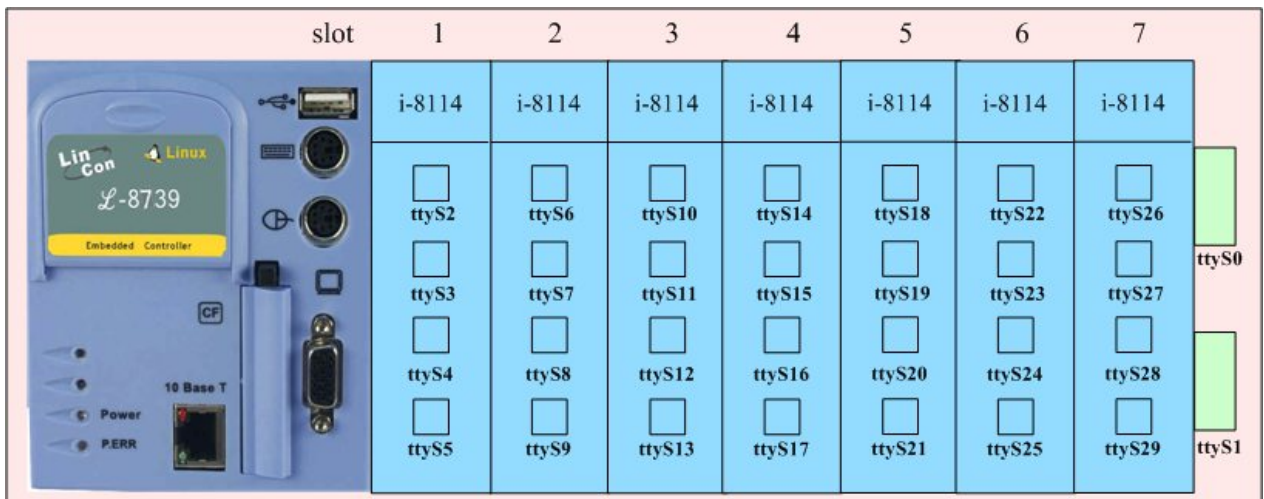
slot 1 2 3 4 5 6 7

Lin Con Linux
$\mathcal{L}$-8739
Embedded Controller
CF
10 Base T
Power
P.ERR

| i-8114 | i-8114 | i-8114 | i-8114 | i-8114 | i-8114 | i-8114 |
|---|---|---|---|---|---|---|
| ttyS2 | ttyS6 | ttyS10 | ttyS14 | ttyS18 | ttyS22 | ttyS26 |
| ttyS3 | ttyS7 | ttyS11 | ttyS15 | ttyS19 | ttyS23 | ttyS27 |
| ttyS4 | ttyS8 | ttyS12 | ttyS16 | ttyS20 | ttyS24 | ttyS28 |
| ttyS5 | ttyS9 | ttyS13 | ttyS17 | ttyS21 | ttyS25 | ttyS29 |

ttyS0
ttyS1